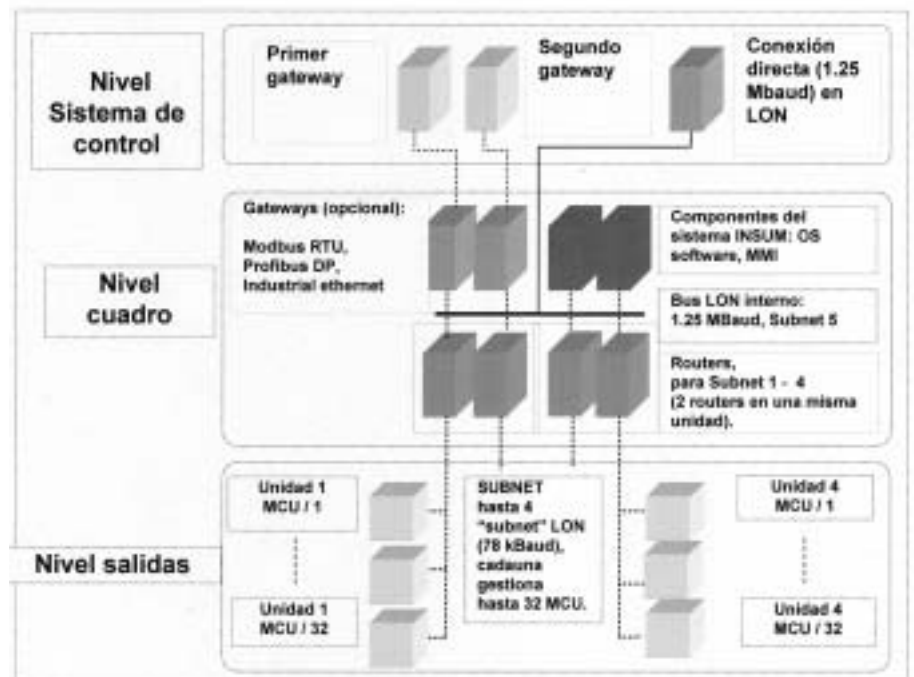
Nivel Sistema de control

Primer gateway

Segundo gateway

Conexión directa (1.25 Mbaud) en LON

Gateways (opcional):
Modbus RTU, Profibus DP, Industrial ethernet

Componentes del sistema INSUM: OS software, MMI

Nivel cuadro

Bus LON interno: 1.25 MBaud, Subnet 5

Routers, para Subnet 1 - 4 (2 routers en una misma unidad).

Unidad 1 MCU / 1

SUBNET hasta 4 "subnet" LON (78 kBaud), cadauna gestiona hasta 32 MCU.

Unidad 4 MCU / 1

Nivel salidas

Unidad 1 MCU / 32

Unidad 4 MCU / 32